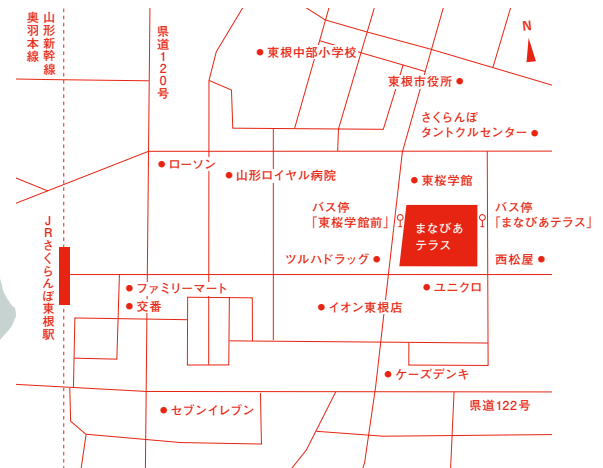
山形新幹線
奥羽本線

県道120号

N

東根中部小学校

東根市役所

さくらんぼ
タントクルセンター

ローソン

山形ロイヤル病院

東桜学館

バス停
「東桜学館前」

まなびあ
テラス

バス停
「まなびあテラス」

JRさくらんぼ東根駅

ツルハドラッグ

西松屋

ファミリーマート

ユニクロ

交番

イオン東根店

ケーズデンキ

セブンイレブン

県道122号